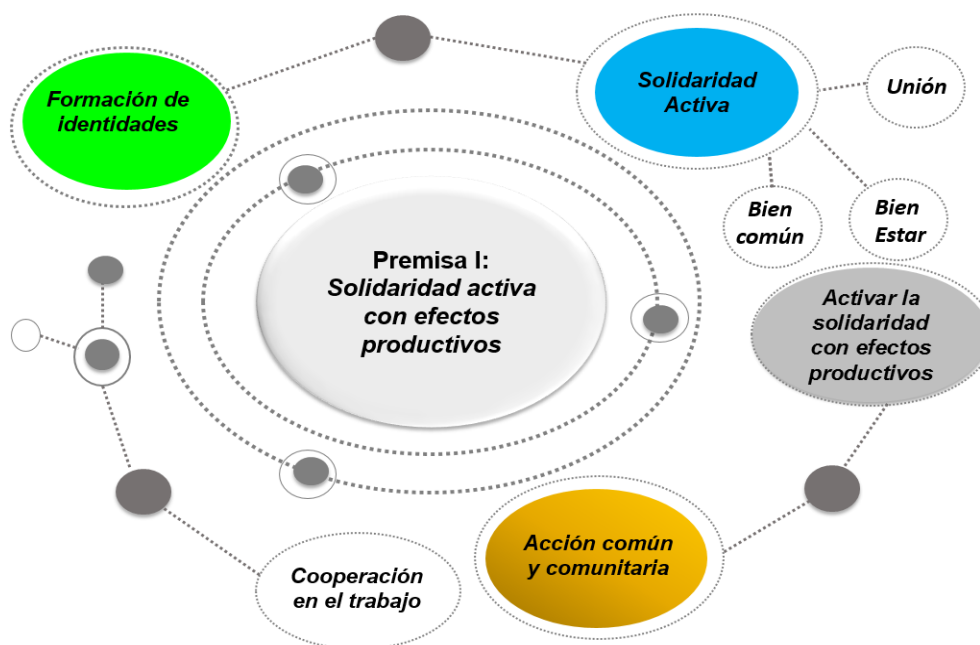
Formación de identidades

Solidaridad Activa

Unión

Bien común

Bien Estar

Premisa I: Solidaridad activa con efectos productivos

Activar la solidaridad con efectos productivos

Acción común y comunitaria

Cooperación en el trabajo